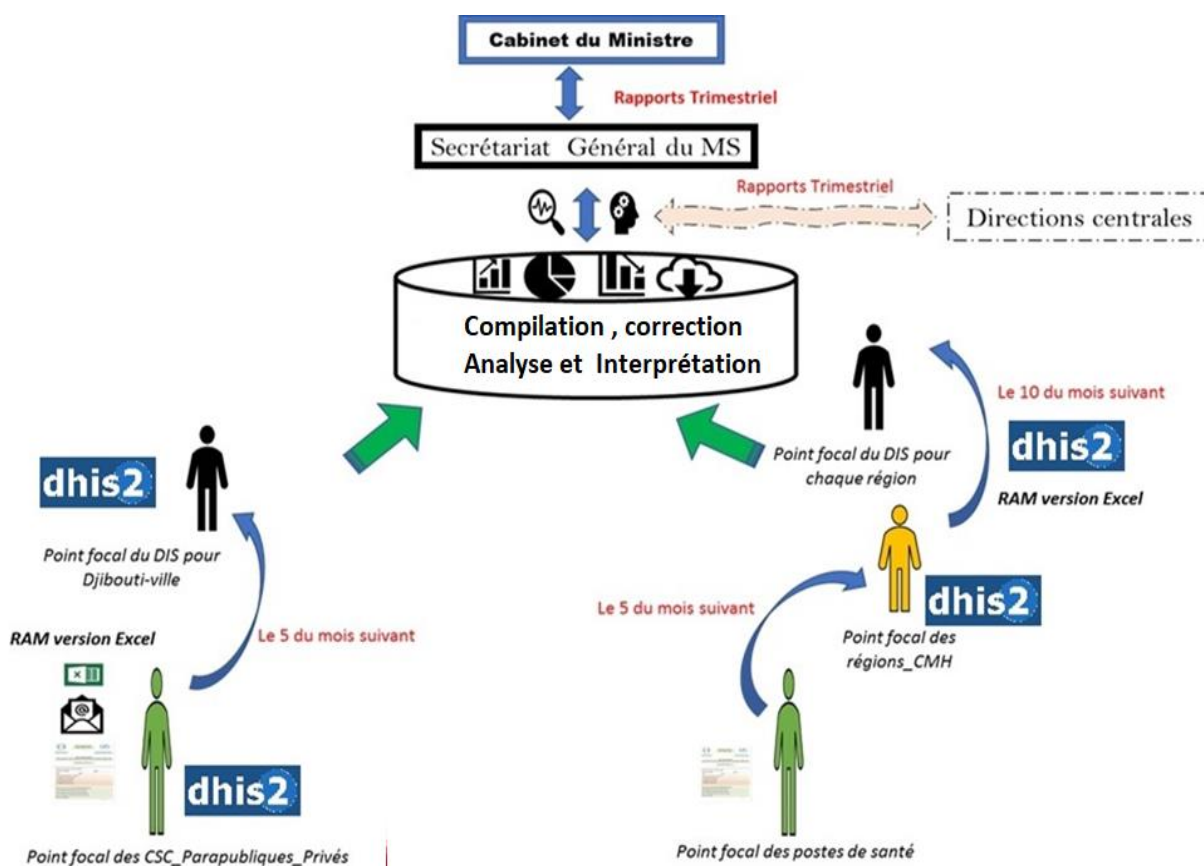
Cabinet du Ministre

Rapports Trimestriel

Secrétariat Général du MS

Rapports Trimestriel

Directions centrales

Compilation , correction
Analyse et Interprétation

Le 10 du mois suivant

dhis2

Point focal du DIS pour chaque région

RAM version Excel

dhis2

Point focal du DIS pour Djibouti-ville

RAM version Excel

Le 5 du mois suivant

Le 5 du mois suivant

dhis2

Point focal des régions_CMH

dhis2

Point focal des CSC_Parapubliques_Privés

Point focal des postes de santé